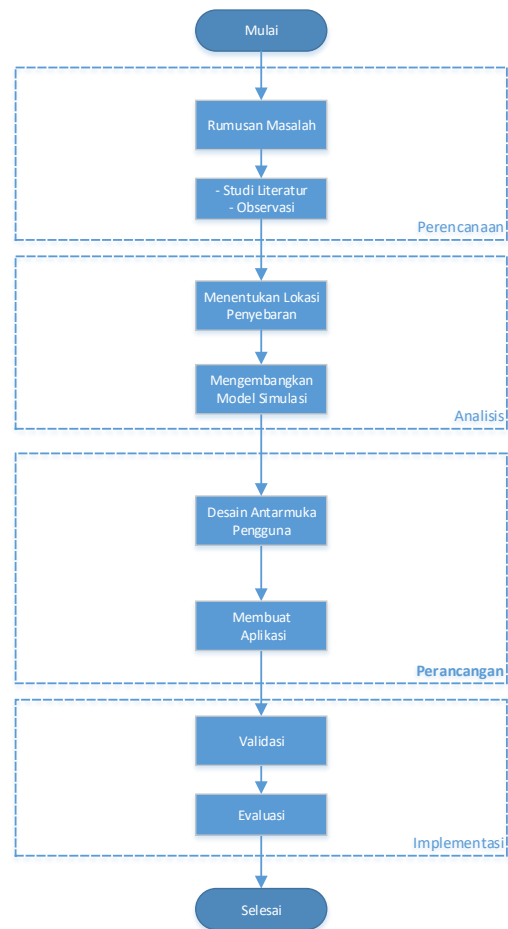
Mulai

Rumusan Masalah

- Studi Literatur
- Observasi

Perencanaan

Menentukan Lokasi Penyebaran

Mengembangkan Model Simulasi

Analisis

Desain Antarmuka Pengguna

Membuat Aplikasi

Perancangan

Validasi

Evaluasi

Implementasi

Selesai